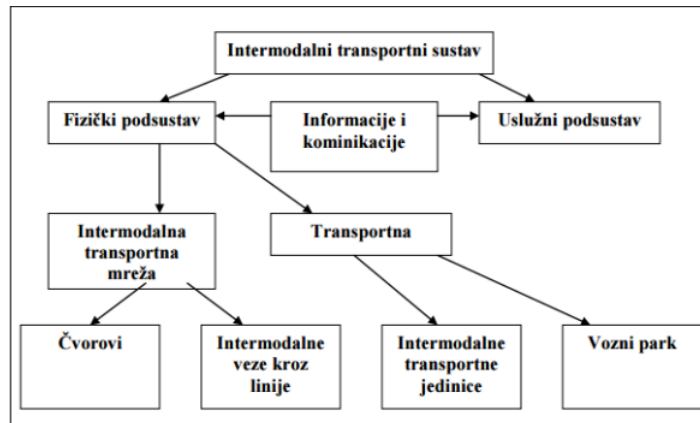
Intermodalni transportni sustav

Fizički podsustav

Informacije i kominikacije

Uslužni podsustav

Intermodalna transportna mreža

Transportna

Čvorovi

Intermodalne veze kroz linije

Intermodalne transportne jedinice

Vozni park